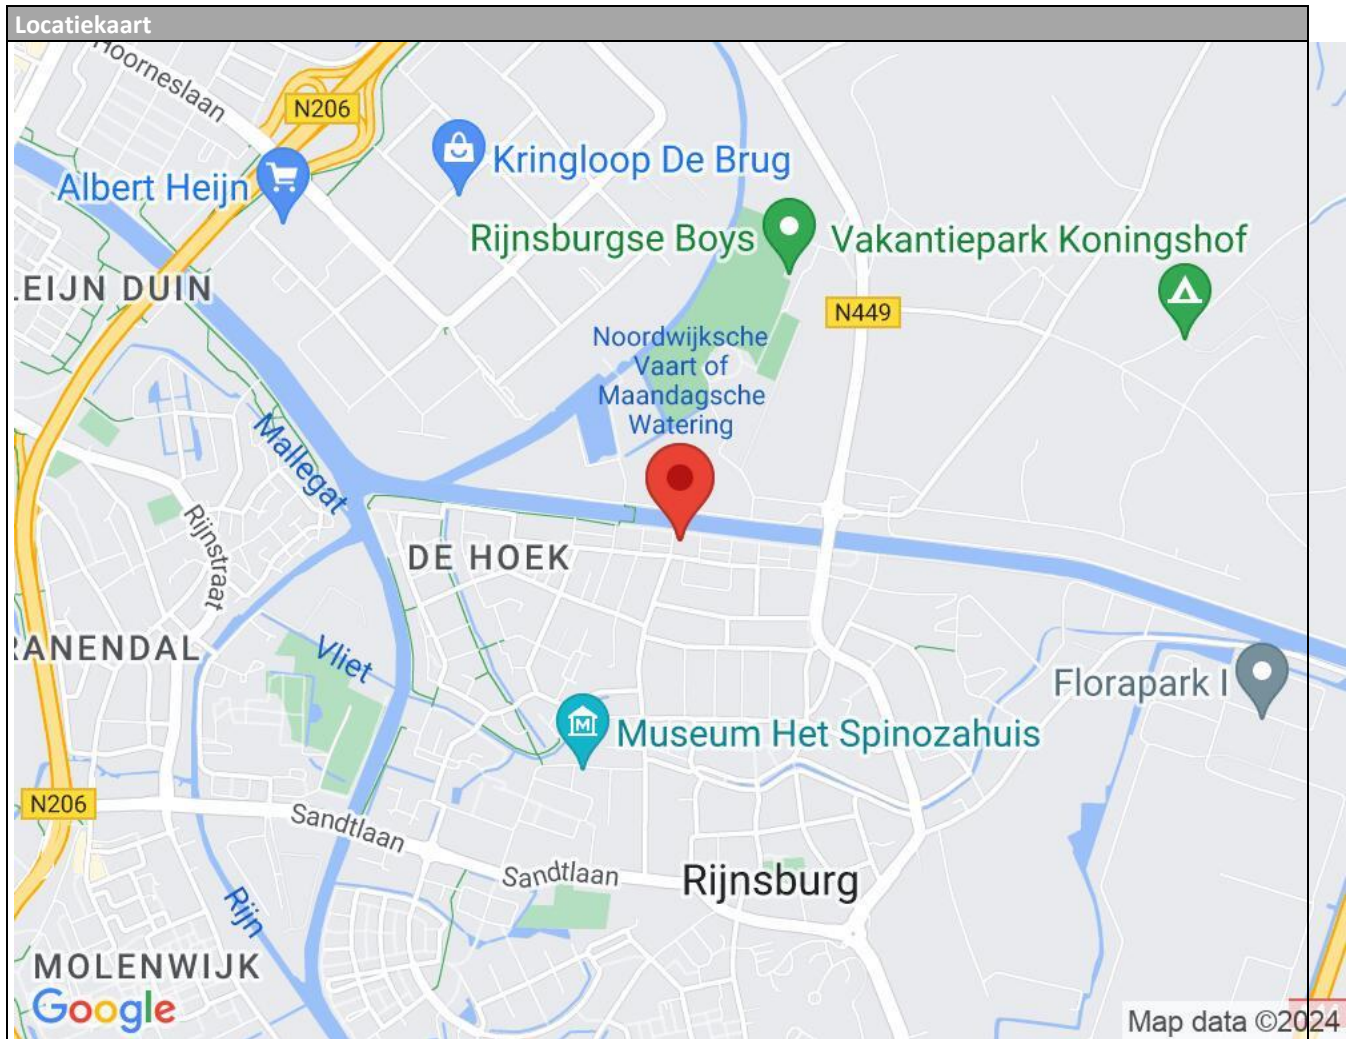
Locatiekaart

Hoorneslaan

N206

Kringloop De Brug

Albert Heijn

Rijnsburgse Boys

Vakantiepark Koningshof

EIJN DUIN

N449

Noordwijksche Vaart of Maandagsche Watering

Mallegat

Rijnstraat

DE HOEK

RANENDAL

Vliet

Florapark I

Museum Het Spinozahuis

N206

Sandtlaan

Sandtlaan

Rijnsburg

Rijn

MOLENWIJK

Google

Map data ©2024